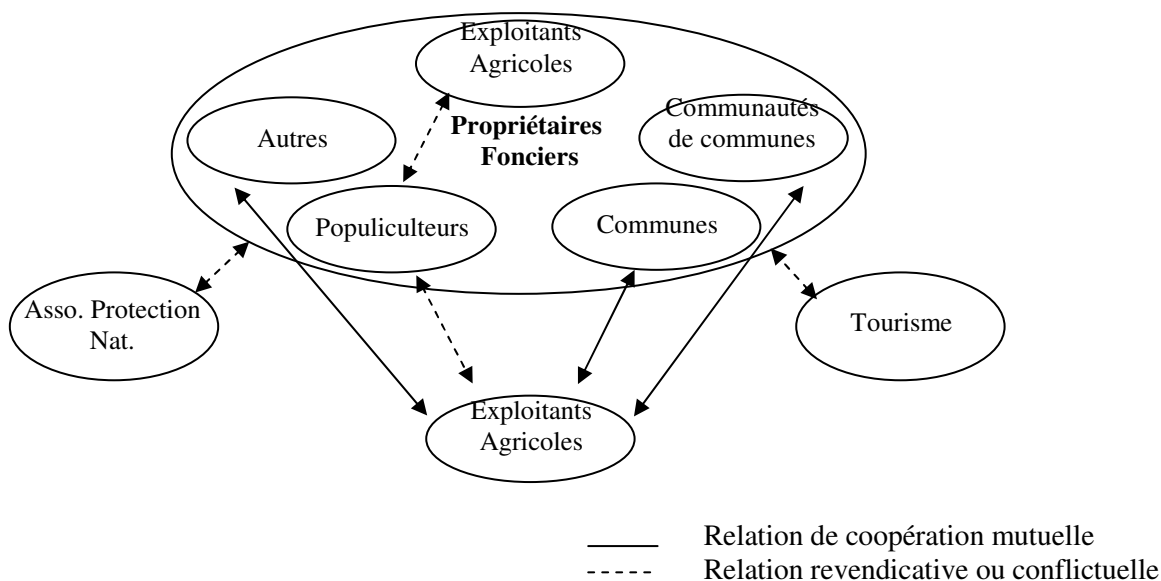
Exploitants Agricoles

Autres

Propriétaires Fonciers

Communautés de communes

Populiculteurs

Communes

Asso. Protection Nat.

Tourisme

Exploitants Agricoles

Relation de coopération mutuelle
Relation revendicative ou conflictuelle